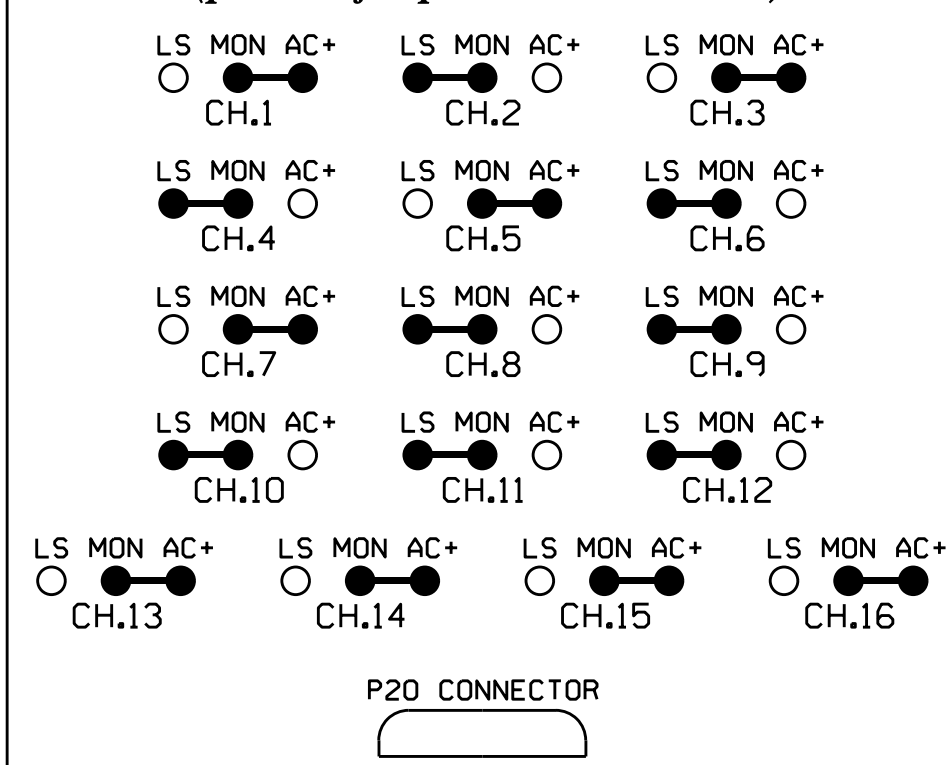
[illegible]

LS MON AC+
CH.1

LS MON AC+
CH.2

LS MON AC+
CH.3

LS MON AC+
CH.4

LS MON AC+
CH.5

LS MON AC+
CH.6

LS MON AC+
CH.7

LS MON AC+
CH.8

LS MON AC+
CH.9

LS MON AC+
CH.10

LS MON AC+
CH.11

LS MON AC+
CH.12

LS MON AC+
CH.13

LS MON AC+
CH.14

LS MON AC+
CH.15

LS MON AC+
CH.16

P20 CONNECTOR